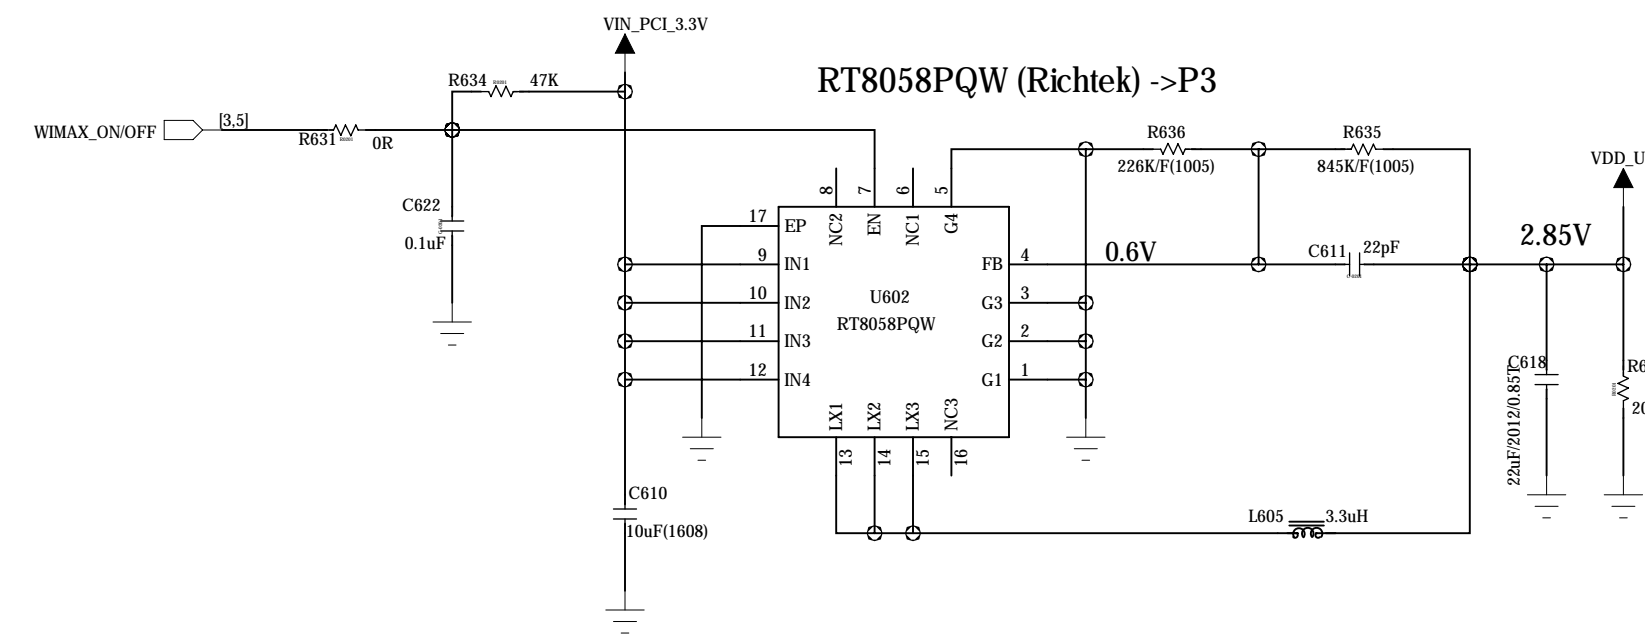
VIN_PCI_3.3V

RT8058PQW (Richtek) ->P3

R634 47K

WIMAX_ON/OFF [3,5] R631 0R

C622 0.1uF

R636 226K/F(1005)

R635 845K/F(1005)

VDD_U

8 NC2 7 EN 6 NC1 5 G4

17 EP
9 IN1
10 IN2
11 IN3
12 IN4

U602
RT8058PQW

FB 4
G3 3
G2 2
G1 1

0.6V

C611 22pF

2.85V

LX1 LX2 LX3 NC3
13 14 15 16

C618 22uF/2012/0.85T

R6 20

C610 10uF(1608)

L605 3.3uH